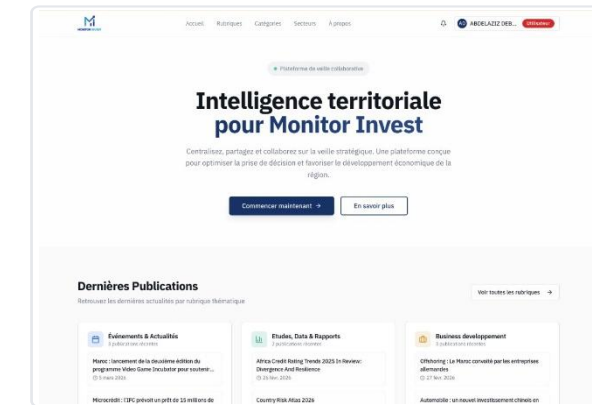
M
MONITOR INVEST

Accueil Rubriques Catégories Secteurs À propos

AD ABDELAZIZ DEB... Utilisateur

✦ Plateforme de veille collaborative

Intelligence territoriale pour Monitor Invest

Centralisez, partagez et collaborez sur la veille stratégique. Une plateforme conçue pour optimiser la prise de décision et favoriser le développement économique de la région.

Commencer maintenant →

En savoir plus

Dernières Publications

Retrouvez les dernières actualités par rubrique thématique

Voir toutes les rubriques →

Événements & Actualités
3 publications récentes

Maroc : lancement de la deuxième édition du programme Video Game Incubator pour soutenir...
3 mars 2026

Microcrédit : l'IFC prévoit un prêt de 15 millions de

Etudes, Data & Rapports
3 publications récentes

Africa Credit Rating Trends 2025 In Review: Divergence And Resilience
25 févr. 2026

Country Risk Atlas 2026

Business developpement
3 publications récentes

Offshoring : Le Maroc convoité par les entreprises allemandes
27 févr. 2026

Automobile : un nouvel investissement chinois en